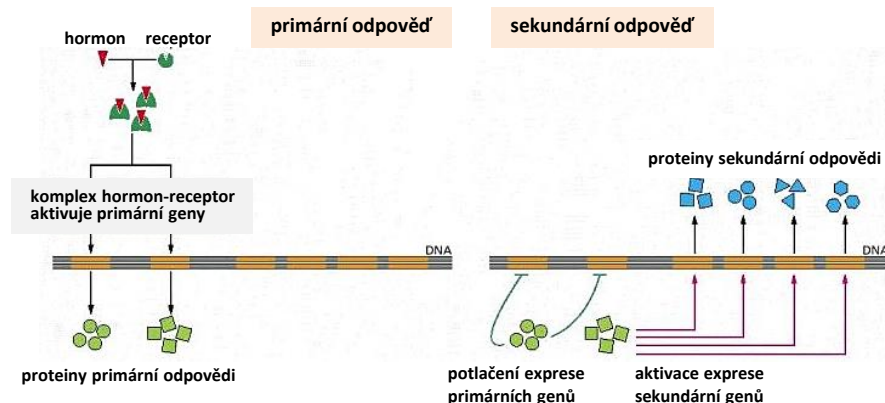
hormon receptor

primární odpověď

sekundární odpověď

komplex hormon-receptor aktivuje primární geny

DNA

proteiny primární odpovědi

proteiny sekundární odpovědi

DNA

potlačení exprese primárních genů

aktivace exprese sekundární genů